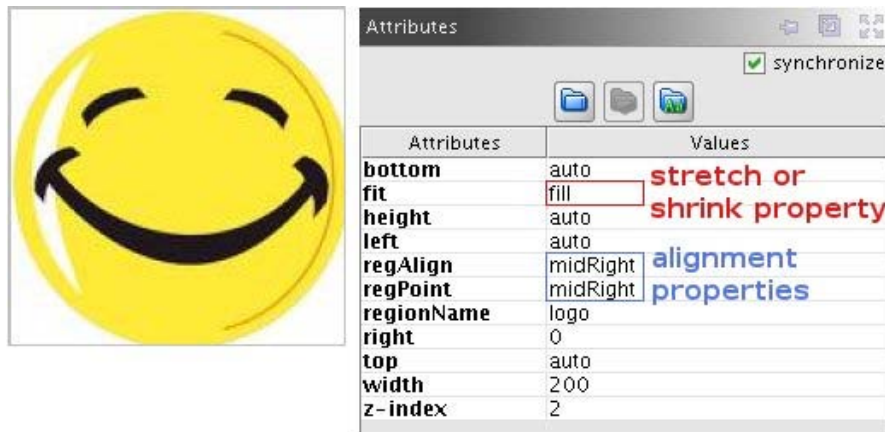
Attributes

synchronize

| Attributes | Values |
|---|---|
| bottom | auto |
| fit | fill |
| height | auto |
| left | auto |
| regAlign | midRight |
| regPoint | midRight |
| regionName | logo |
| right | 0 |
| top | auto |
| width | 200 |
| z-index | 2 |

stretch or shrink property

alignment properties